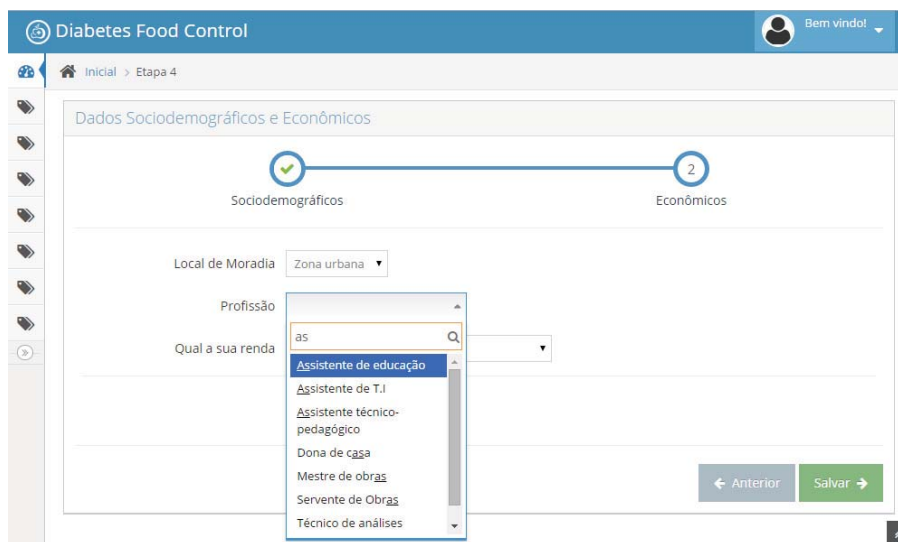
Diabetes Food Control

Bem vindo!

Inicial > Etapa 4

Dados Sociodemográficos e Econômicos

Sociodemográficos

2

Econômicos

Local de Moradia Zona urbana

Profissão

as

Qual a sua renda

Assistente de educação

Assistente de T.I

Assistente técnico-pedagógico

Dona de casa

Mestre de obras

Servente de Obras

Técnico de análises

← Anterior

Salvar →